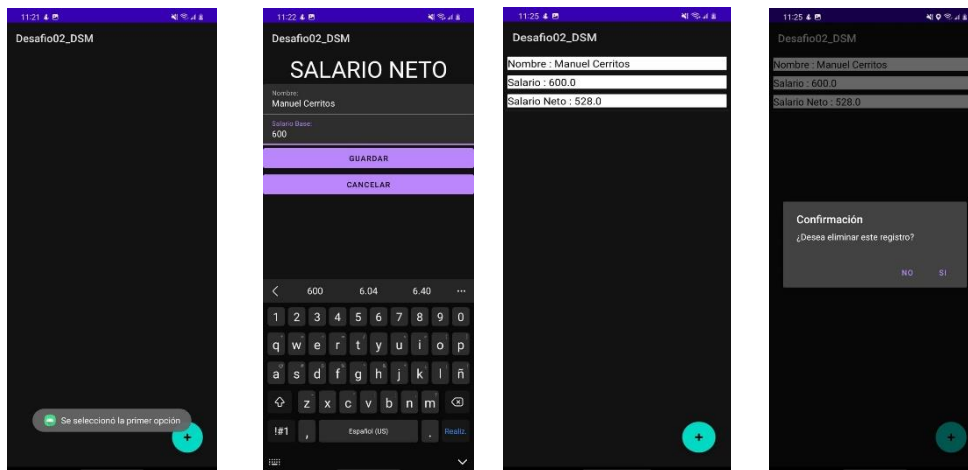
11:21

Desafio02_DSM

Se seleccionó la primer opción

+

11:22

Desafio02_DSM

SALARIO NETO

Nombre:
Manuel Cerritos

Salario Base:
600

GUARDAR

CANCELAR

600 6.04 6.40 ...

1 2 3 4 5 6 7 8 9 0
q w e r t y u i o p
a s d f g h j k l ñ
z x c v b n m
!#1 , Español (US) . Realiz.

11:25

Desafio02_DSM

Nombre : Manuel Cerritos

Salario : 600.0

Salario Neto : 528.0

+

11:25

Desafio02_DSM

Nombre : Manuel Cerritos

Salario : 600.0

Salario Neto : 528.0

Confirmación

¿Desea eliminar este registro?

NO SI

+